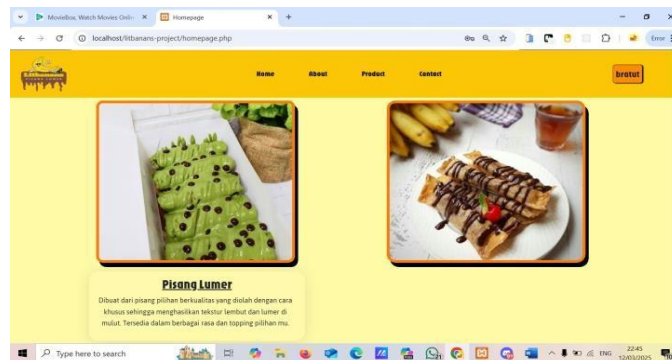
MovieBox, Watch Movies Onlin ×
Homepage ×
+
localhost/litbanans-project/homepage.php
Error

Home About Product Contact
bratut

Pisang Lumer
Dibuat dari pisang pilihan berkualitas yang diolah dengan cara khusus sehingga menghasilkan tekstur lembut dan lumer di mulut. Tersedia dalam berbagai rasa dan topping pilihan mu.

Type here to search
ENG 22:45 12/03/2025